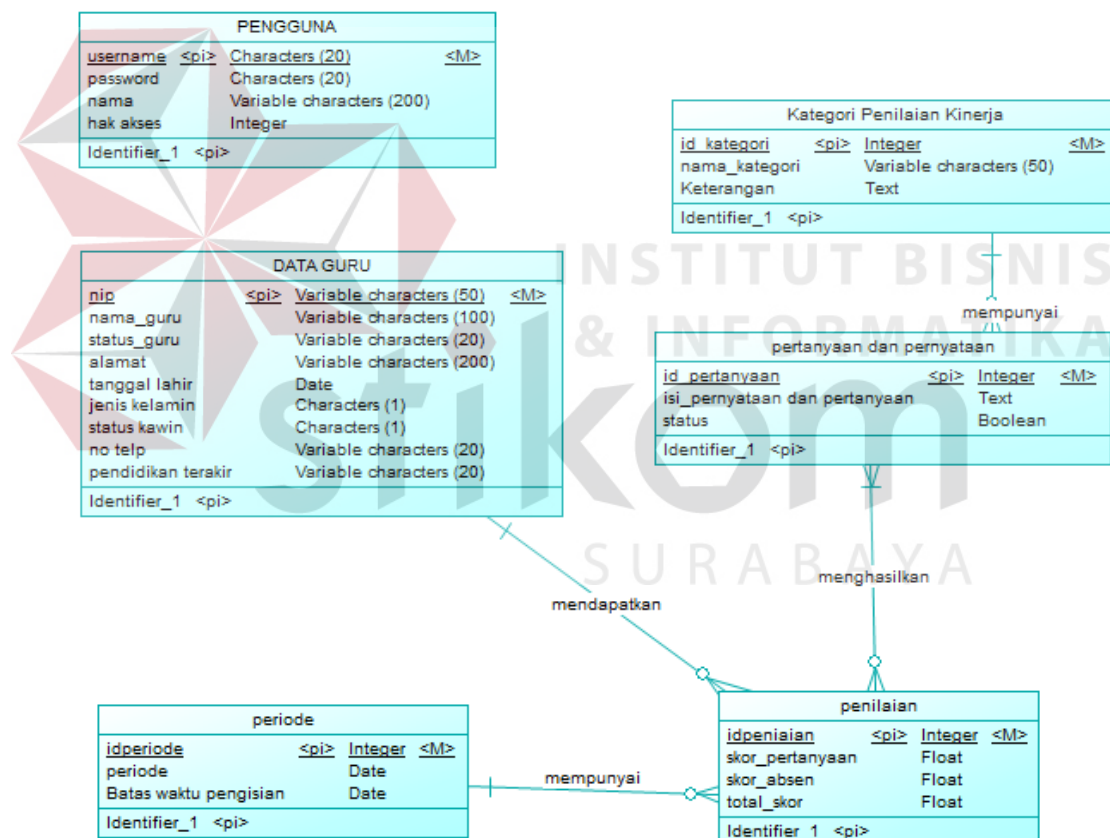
PENGGUNA

| | | | |
|---|---|---|---|
| username | <pi> | Characters (20) | <M> |
| password | | Characters (20) | |
| nama | | Variable characters (200) | |
| hak akses | | Integer | |

Identifier_1 <pi>

Kategori Penilaian Kinerja

| | | | |
|---|---|---|---|
| id_kategori | <pi> | Integer | <M> |
| nama_kategori | | Variable characters (50) | |
| Keterangan | | Text | |

Identifier_1 <pi>

INSTITUT BISNIS & INFORMATIKA

stikom

SURABAYA

DATA GURU

| | | | |
|---|---|---|---|
| nip | <pi> | Variable characters (50) | <M> |
| nama_guru | | Variable characters (100) | |
| status_guru | | Variable characters (20) | |
| alamat | | Variable characters (200) | |
| tanggal lahir | | Date | |
| jenis kelamin | | Characters (1) | |
| status kawin | | Characters (1) | |
| no telp | | Variable characters (20) | |
| pendidikan terakir | | Variable characters (20) | |

Identifier_1 <pi>

mempunyai

pertanyaan dan pernyataan

| | | | |
|---|---|---|---|
| id_pertanyaan | <pi> | Integer | <M> |
| isi_pernyataan dan pertanyaan | | Text | |
| status | | Boolean | |

Identifier_1 <pi>

menghasilkan

mendapatkan

penilaian

| | | | |
|---|---|---|---|
| idpeniaian | <pi> | Integer | <M> |
| skor_pertanyaan | | Float | |
| skor_absen | | Float | |
| total_skor | | Float | |

Identifier_1 <pi>

periode

| | | | |
|---|---|---|---|
| idperiode | <pi> | Integer | <M> |
| periode | | Date | |
| Batas waktu pengisian | | Date | |

Identifier_1 <pi>

mempunyai